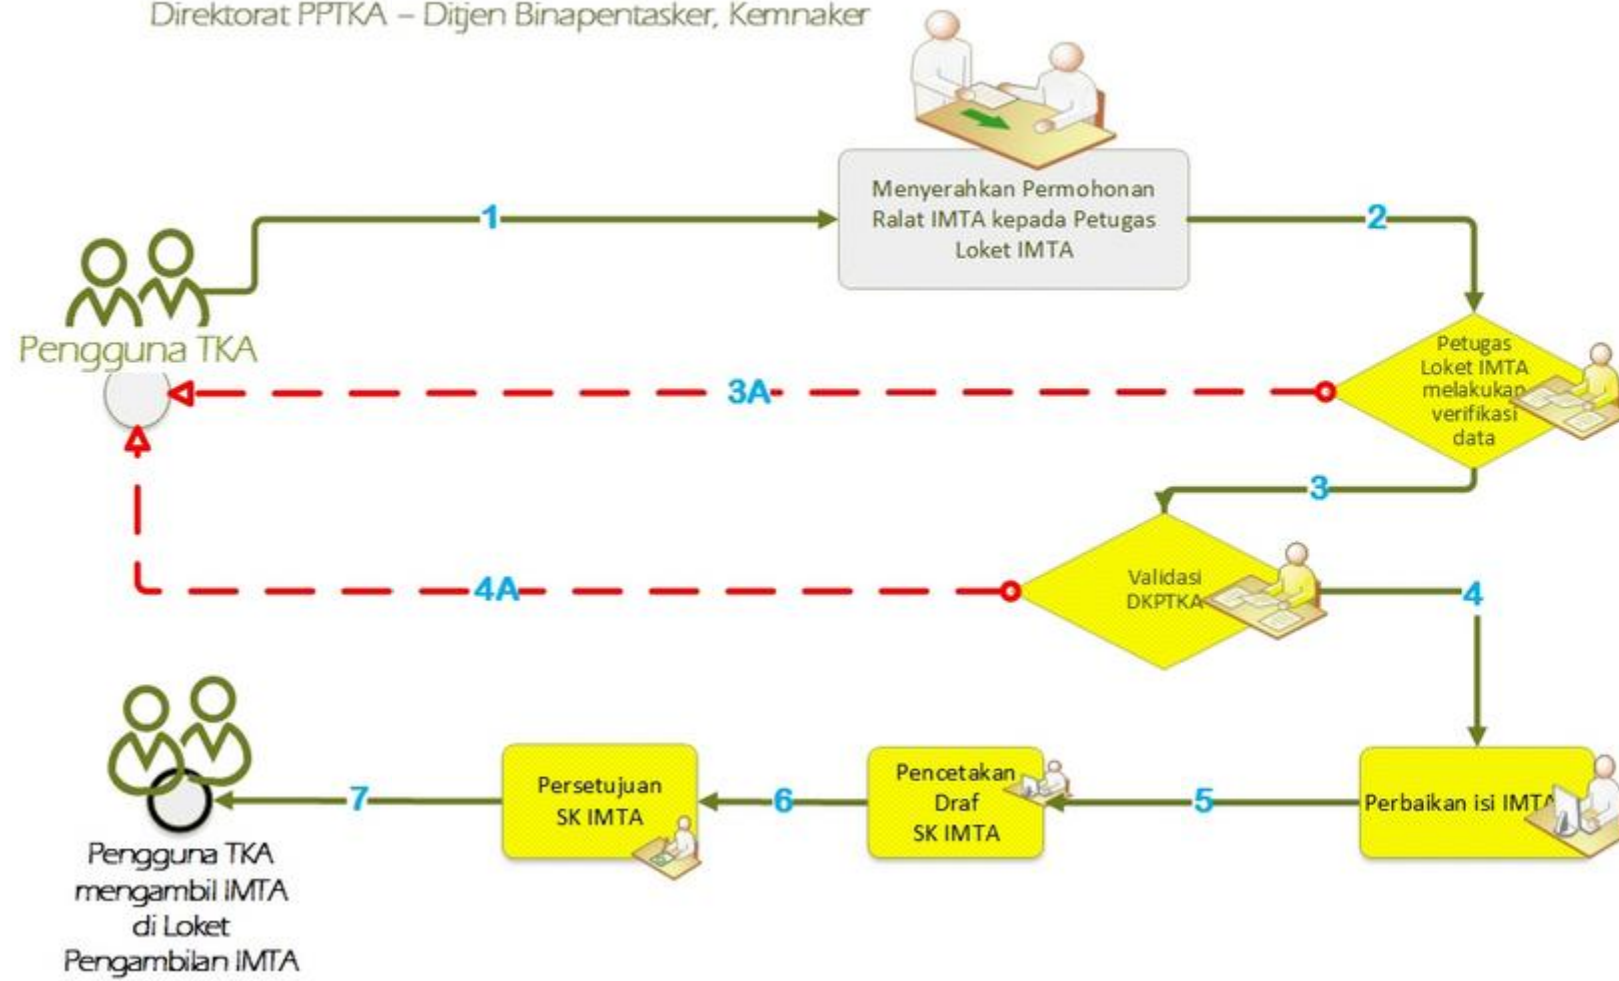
Direktorat PPTKA – Ditjen Binapentasker, Kemnaker

Pengguna TKA

1

Menyerahkan Permohonan Ralat IMTA kepada Petugas Loket IMTA

2

Petugas Loket IMTA melakukan verifikasi data

3A

3

Validasi DKPTKA

4A

4

Perbaikan isi IMTA

5

Pencetakan Draf SK IMTA

6

Persetujuan SK IMTA

7

Pengguna TKA mengambil IMTA di Loket Pengambilan IMTA